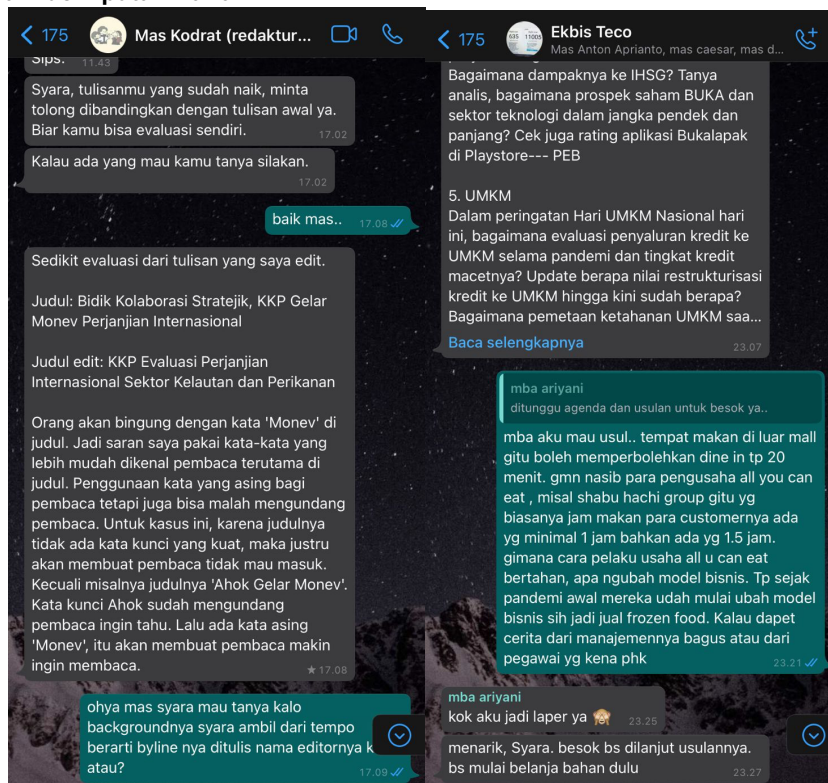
175 Mas Kodrat (redaktur...

Sips. 11.43

Syara, tulisanmu yang sudah naik, minta tolong dibandingkan dengan tulisan awal ya. Biar kamu bisa evaluasi sendiri. 17.02

Kalau ada yang mau kamu tanya silakan. 17.02

baik mas.. 17.08

Sedikit evaluasi dari tulisan yang saya edit.

Judul: Bidik Kolaborasi Stratejik, KKP Gelar Monev Perjanjian Internasional

Judul edit: KKP Evaluasi Perjanjian Internasional Sektor Kelautan dan Perikanan

Orang akan bingung dengan kata 'Monev' di judul. Jadi saran saya pakai kata-kata yang lebih mudah dikenal pembaca terutama di judul. Penggunaan kata yang asing bagi pembaca tetapi juga bisa malah mengundang pembaca. Untuk kasus ini, karena judulnya tidak ada kata kunci yang kuat, maka justru akan membuat pembaca tidak mau masuk. Kecuali misalnya judulnya 'Ahok Gelar Monev'. Kata kunci Ahok sudah mengundang pembaca ingin tahu. Lalu ada kata asing 'Monev', itu akan membuat pembaca makin ingin membaca. ★ 17.08

ohya mas syara mau tanya kalo backgroundnya syara ambil dari tempo berarti byline nya ditulis nama editornya k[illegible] atau? 17.09

175 Ekbis Teco
Mas Anton Aprianto, mas caesar, mas d...

Bagaimana dampaknya ke IHSG? Tanya analis, bagaimana prospek saham BUKA dan sektor teknologi dalam jangka pendek dan panjang? Cek juga rating aplikasi Bukalapak di Playstore--- PEB

5. UMKM
Dalam peringatan Hari UMKM Nasional hari ini, bagaimana evaluasi penyaluran kredit ke UMKM selama pandemi dan tingkat kredit macetnya? Update berapa nilai restrukturisasi kredit ke UMKM hingga kini sudah berapa? Bagaimana pemetaan ketahanan UMKM saa...
Baca selengkapnya 23.07

mba ariyani
ditunggu agenda dan usulan untuk besok ya..

mba aku mau usul.. tempat makan di luar mall gitu boleh memperbolehkan dine in tp 20 menit. gmn nasib para pengusaha all you can eat , misal shabu hachi group gitu yg biasanya jam makan para customernya ada yg minimal 1 jam bahkan ada yg 1.5 jam. gimana cara pelaku usaha all u can eat bertahan, apa ngubah model bisnis. Tp sejak pandemi awal mereka udah mulai ubah model bisnis sih jadi jual frozen food. Kalau dapet cerita dari manajemennya bagus atau dari pegawai yg kena phk 23.21

mba ariyani
kok aku jadi laper ya 🙈 23.25

menarik, Syara. besok bs dilanjut usulannya. bs mulai belanja bahan dulu 23.27